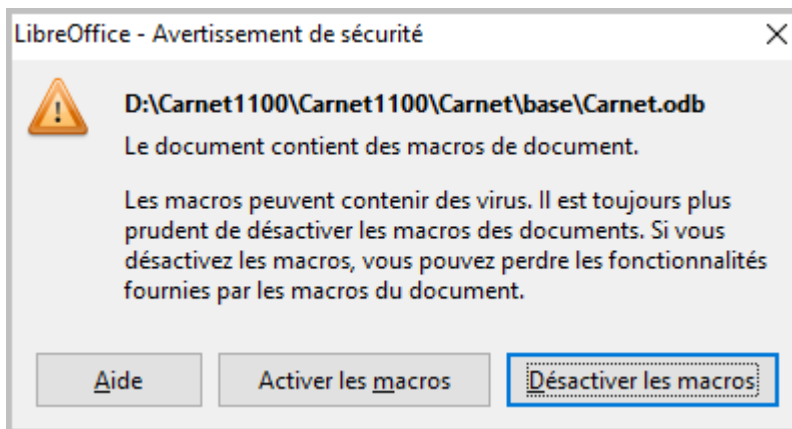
LibreOffice - Avertissement de sécurité

X

D:\Carnet1100\Carnet1100\Carnet\base\Carnet.odb

Le document contient des macros de document.

Les macros peuvent contenir des virus. Il est toujours plus prudent de désactiver les macros des documents. Si vous désactivez les macros, vous pouvez perdre les fonctionnalités fournies par les macros du document.

Aide

Activer les macros

Désactiver les macros